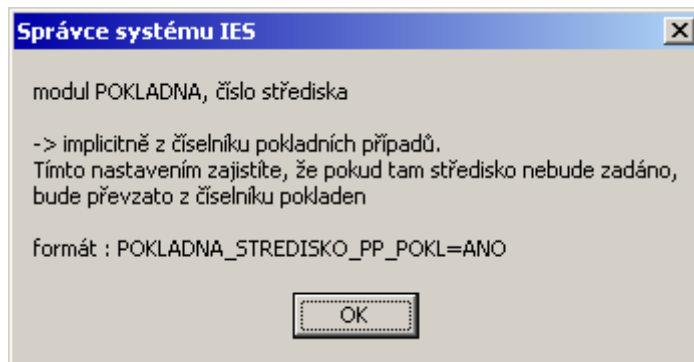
Správce systému IES

modul POKLADNA, číslo střediska

-> implicitně z číselníku pokladních případů.
Tímto nastavením zajistíte, že pokud tam středisko nebude zadáno, bude převzato z číselníku pokladen

formát : POKLADNA_STREDISKO_PP_POKL=ANO

OK